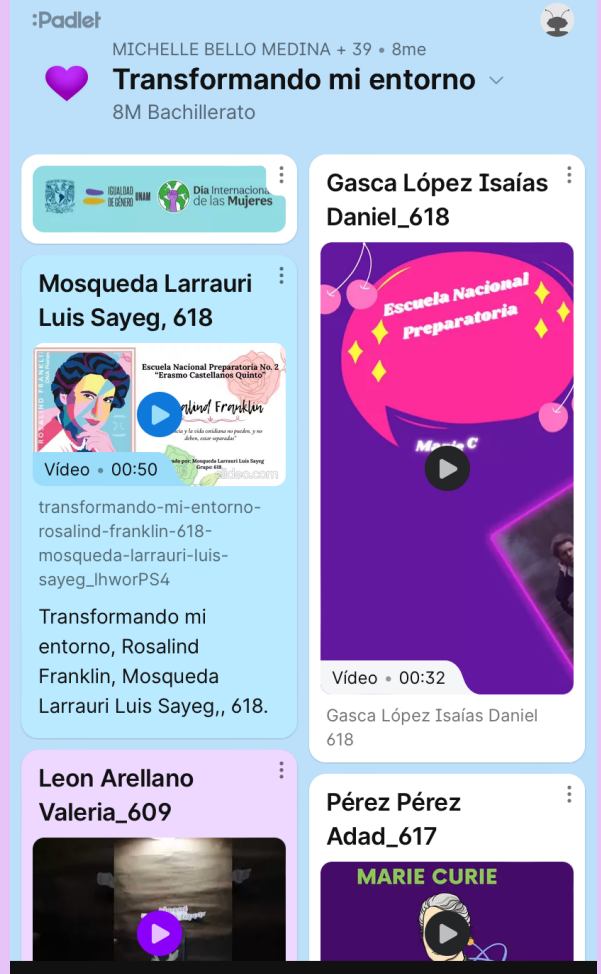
:Padlet

MICHELLE BELLO MEDINA + 39 • 8me

Transformando mi entorno

8M Bachillerato

IGUALDAD DE GÉNERO UNAM Día Internacional de las Mujeres

Mosqueda Larrauri Luis Sayeg, 618

Escuela Nacional Preparatoria No. 2 "Erasmo Castellanos Quinto"

Rosalind Franklin

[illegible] Mosqueda Larrauri Luis Sayeg Grupo: 618

Vídeo • 00:50

transformando-mi-entorno-rosalind-franklin-618-mosqueda-larrauri-luis-sayeg_lhworPS4

Transformando mi entorno, Rosalind Franklin, Mosqueda Larrauri Luis Sayeg,, 618.

Gasca López Isaías Daniel_618

Escuela Nacional Preparatoria

María C

Vídeo • 00:32

Gasca López Isaías Daniel 618

Leon Arellano Valeria_609

Pérez Pérez Adad_617

MARIE CURIE